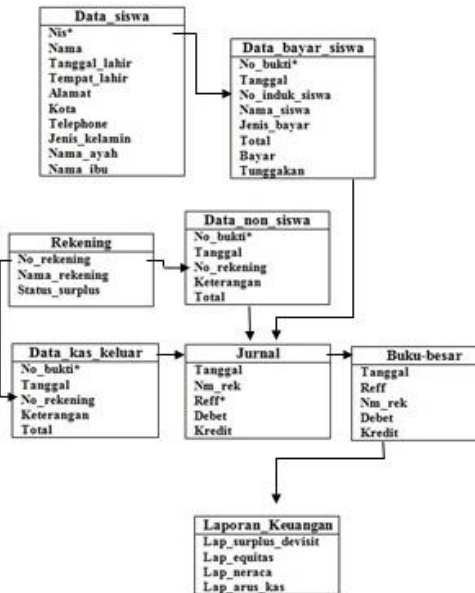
Data_siswa
Nis*
Nama
Tanggal_lahir
Tempat_lahir
Alamat
Kota
Telephone
Jenis_kelamin
Nama_ayah
Nama_ibu

Data_bayar_siswa
No_bukti*
Tanggal
No_induk_siswa
Nama_siswa
Jenis_bayar
Total
Bayar
Tunggakan

Rekening
No_rekening
Nama_rekening
Status_surplus

Data_non_siswa
No_bukti*
Tanggal
No_rekening
Keterangan
Total

Data_kas_keluar
No_bukti*
Tanggal
No_rekening
Keterangan
Total

Jurnal
Tanggal
Nm_rek
Reff*
Debet
Kredit

Buku-besar
Tanggal
Reff
Nm_rek
Debet
Kredit

Laporan_Keuangan
Lap_surplus_devisit
Lap_equitas
Lap_neraca
Lap_arus_kas